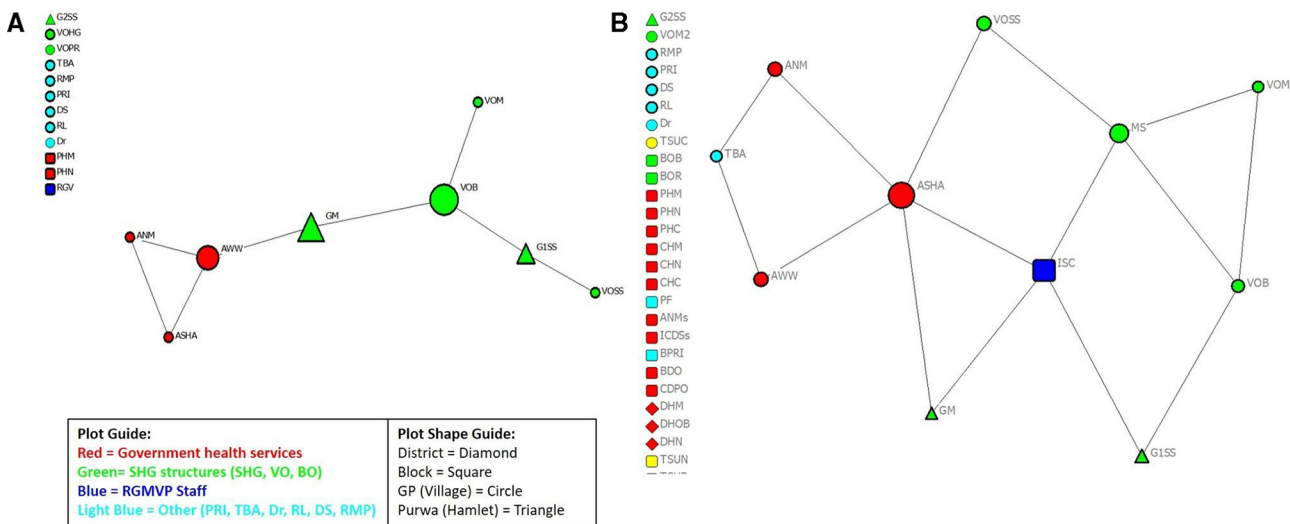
A

G2SS
VOHG
VOPR
TBA
RMP
PRI
DS
RL
Dr
PHM
PHN
RGV

VOM
GM
VOB
ANM
AWW
G1SS
VOSS
ASHA

| Plot Guide: | Plot Shape Guide: |
|---|---|
| Red = Government health services | District = Diamond |
| Green= SHG structures (SHG, VO, BO) | Block = Square |
| Blue = RGMVP Staff | GP (Village) = Circle |
| Light Blue = Other (PRI, TBA, Dr, RL, DS, RMP) | Purwa (Hamlet) = Triangle |

B

G2SS
VOM2
RMP
PRI
DS
RL
Dr
TSUC
BOB
BOR
PHM
PHN
PHC
CHM
CHN
CHC
PF
ANMs
ICDSs
BPRI
BDO
CDPO
DHM
DHOB
DHN
TSUN

VOSS
ANM
VOM
MS
TBA
ASHA
ISC
AWW
VOB
GM
G1SS